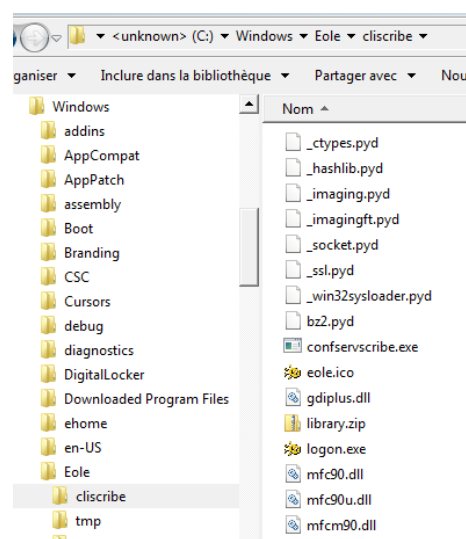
▾ <unknown> (C:) ▾ Windows ▾ Eole ▾ cliscribe ▾

ganiser ▾ Inclure dans la bibliothèque ▾ Partager avec ▾ Nou

Windows
addins
AppCompat
AppPatch
assembly
Boot
Branding
CSC
Cursors
debug
diagnostics
DigitalLocker
Downloaded Program Files
ehome
en-US
Eole
cliscribe
tmp

Nom
_ctypes.pyd
_hashlib.pyd
_imaging.pyd
_imagingft.pyd
_socket.pyd
_ssl.pyd
_win32sysloader.pyd
bz2.pyd
confservscribe.exe
eole.ico
gdiplus.dll
library.zip
logon.exe
mfc90.dll
mfc90u.dll
mfcm90.dll